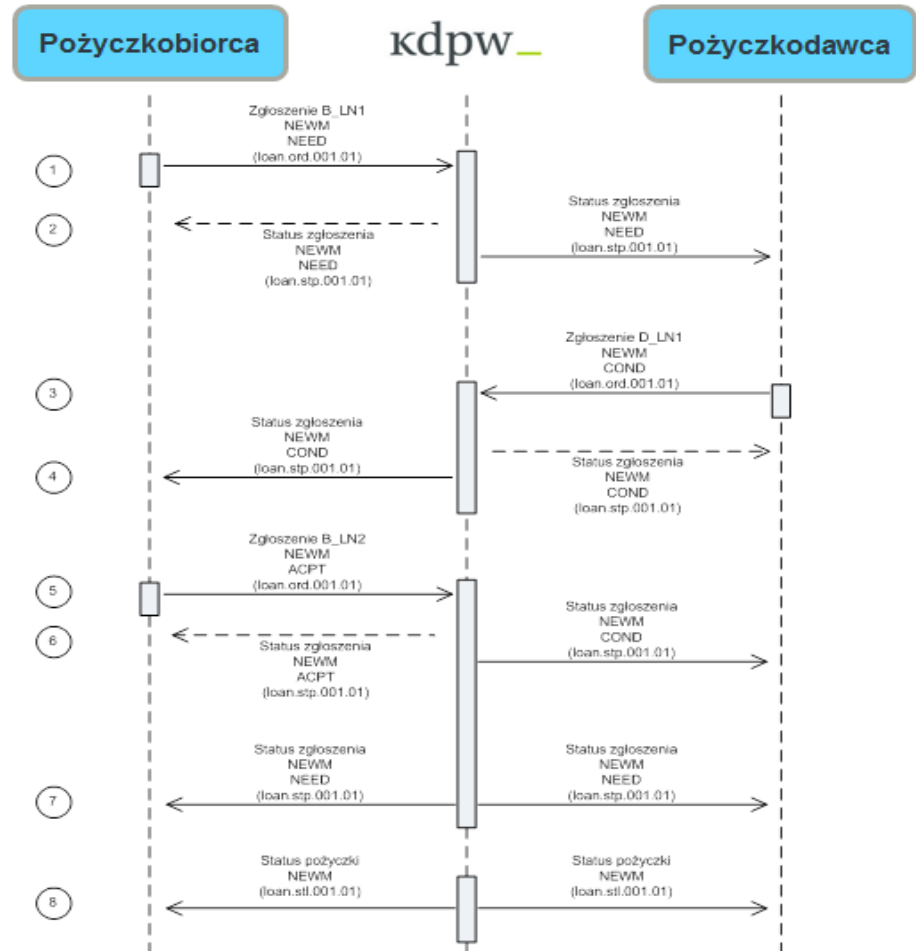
Pożyczkobiorca

kdpw_

Pożyczkodawca

Zgłoszenie B_LN1
NEWM
NEED
(loan.ord.001.01)

1

2

Status zgłoszenia
NEWM
NEED
(loan.stp.001.01)

Status zgłoszenia
NEWM
NEED
(loan.stp.001.01)

Zgłoszenie D_LN1
NEWM
COND
(loan.ord.001.01)

3

Status zgłoszenia
NEWM
COND
(loan.stp.001.01)

4

Status zgłoszenia
NEWM
COND
(loan.stp.001.01)

Zgłoszenie B_LN2
NEWM
ACPT
(loan.ord.001.01)

5

6

Status zgłoszenia
NEWM
COND
(loan.stp.001.01)

Status zgłoszenia
NEWM
ACPT
(loan.stp.001.01)

Status zgłoszenia
NEWM
NEED
(loan.stp.001.01)

7

Status zgłoszenia
NEWM
NEED
(loan.stp.001.01)

Status pożyczki
NEWM
(loan.stl.001.01)

8

Status pożyczki
NEWM
(loan.stl.001.01)